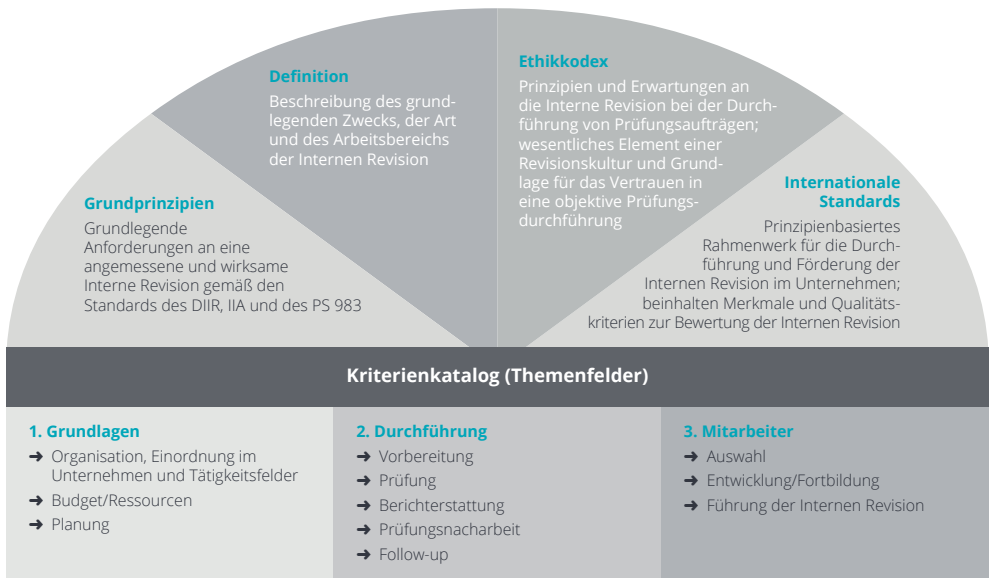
Grundprinzipien
Grundlegende Anforderungen an eine angemessene und wirksame Interne Revision gemäß den Standards des DIIR, IIA und des PS 983

Definition
Beschreibung des grundlegenden Zwecks, der Art und des Arbeitsbereichs der Internen Revision

Ethikkodex
Prinzipien und Erwartungen an die Interne Revision bei der Durchführung von Prüfungsaufträgen; wesentliches Element einer Revisionskultur und Grundlage für das Vertrauen in eine objektive Prüfungsdurchführung

Internationale Standards
Prinzipienbasiertes Rahmenwerk für die Durchführung und Förderung der Internen Revision im Unternehmen; beinhalten Merkmale und Qualitätskriterien zur Bewertung der Internen Revision

Kriterienkatalog (Themenfelder)

1. Grundlagen
➜ Organisation, Einordnung im Unternehmen und Tätigkeitsfelder
➜ Budget/Ressourcen
➜ Planung

2. Durchführung
➜ Vorbereitung
➜ Prüfung
➜ Berichterstattung
➜ Prüfungsnacharbeit
➜ Follow-up

3. Mitarbeiter
➜ Auswahl
➜ Entwicklung/Fortbildung
➜ Führung der Internen Revision